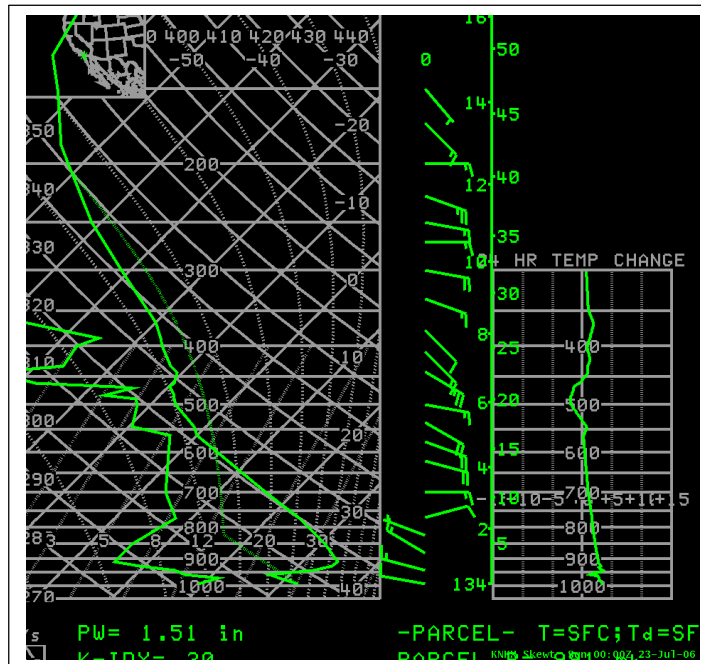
0 400 410 420 430 440
-50 -40 -30
-20
350
200
340
-10
330
300
0
320
310
400
10
300
500
20
290
600
700
30
800
283 3 5 8 12 20 30
900
1000
270
40
16
50
0
14
45
12
40
35
10
24 HR TEMP CHANGE
30
8
25
400
6
20
500
15
600
4
-10
-10 -5 0 +5 +10 +15
700
2
800
5
900
134
1000
PW= 1.51 in
-PARCEL- T=SFC;Td=SF
K-IDX= 30
PARCEL
KNHK Skewt Run 00:00Z 23-Jul-06